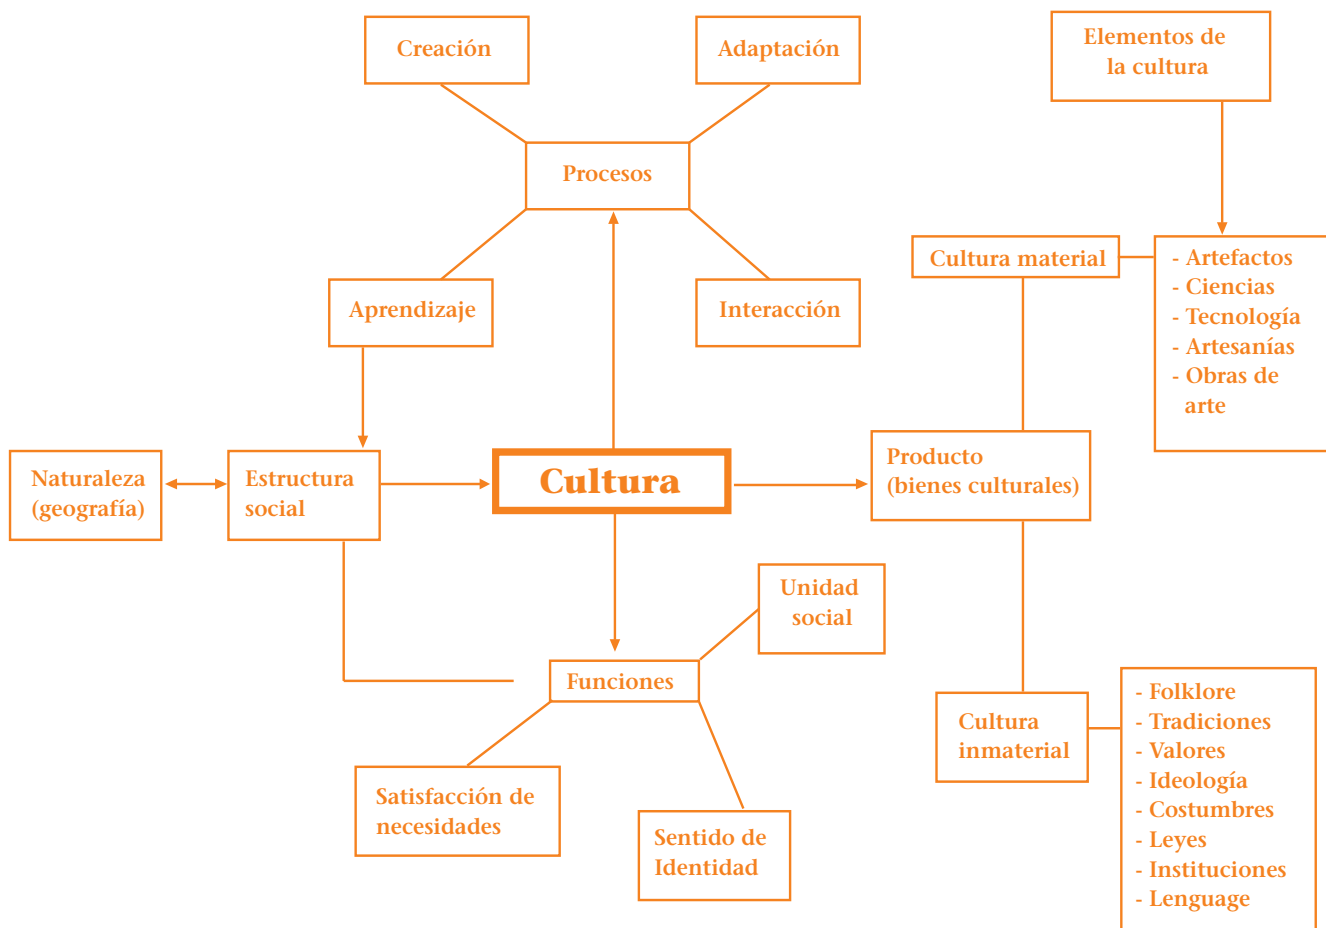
Creación

Adaptación

Elementos de la cultura

Procesos

Cultura material

- Artefactos
- Ciencias
- Tecnología
- Artesanías
- Obras de arte

Aprendizaje

Interacción

Naturaleza (geografía)

Estructura social

Cultura

Producto (bienes culturales)

Unidad social

Funciones

Cultura inmaterial

- Folklore
- Tradiciones
- Valores
- Ideología
- Costumbres
- Leyes
- Instituciones
- Lenguage

Satisfacción de necesidades

Sentido de Identidad